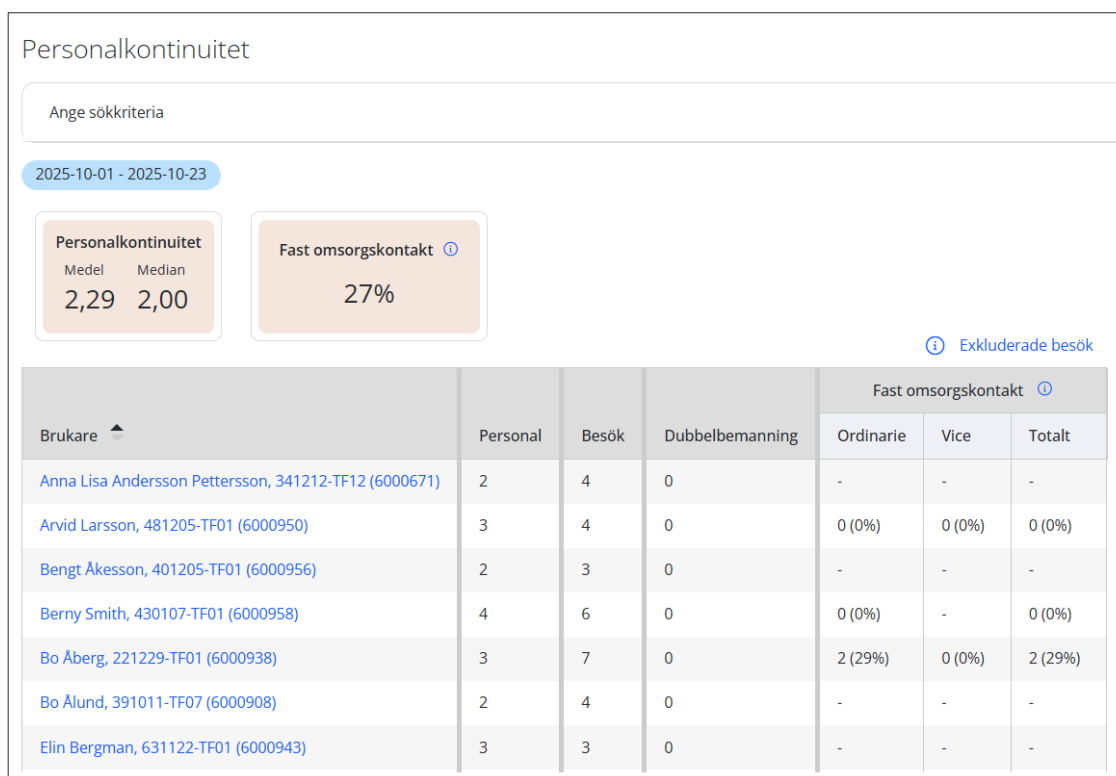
Personalkontinuitet

Ange sökkriteria

2025-10-01 - 2025-10-23

Personalkontinuitet
Medel Median
2,29 2,00

Fast omsorgskontakt ⓘ
27%

ⓘ Exkluderade besök

| Brukare | Personal | Besök | Dubbelbemanning | Fast omsorgskontakt ⓘ Ordinarie | Vice | Totalt |
|---|---|---|---|---|---|---|
| Anna Lisa Andersson Pettersson, 341212-TF12 (6000671) | 2 | 4 | 0 | - | - | - |
| Arvid Larsson, 481205-TF01 (6000950) | 3 | 4 | 0 | 0 (0%) | 0 (0%) | 0 (0%) |
| Bengt Åkesson, 401205-TF01 (6000956) | 2 | 3 | 0 | - | - | - |
| Berny Smith, 430107-TF01 (6000958) | 4 | 6 | 0 | 0 (0%) | - | 0 (0%) |
| Bo Åberg, 221229-TF01 (6000938) | 3 | 7 | 0 | 2 (29%) | 0 (0%) | 2 (29%) |
| Bo Ålund, 391011-TF07 (6000908) | 2 | 4 | 0 | - | - | - |
| Elin Bergman, 631122-TF01 (6000943) | 3 | 3 | 0 | - | - | - |